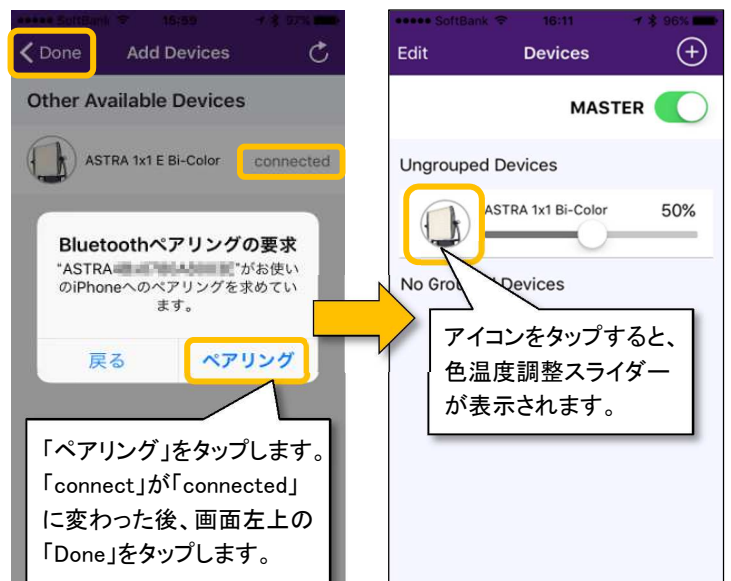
SoftBank 15:59 97%

Done Add Devices

Other Available Devices

ASTRA 1x1 E Bi-Color connected

Bluetoothペアリングの要求

"ASTRA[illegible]"がお使いのiPhoneへのペアリングを求めています。

戻る ペアリング

「ペアリング」をタップします。「connect」が「connected」に変わった後、画面左上の「Done」をタップします。

SoftBank 16:11 96%

Edit Devices

MASTER

Ungrouped Devices

ASTRA 1x1 Bi-Color 50%

No Gro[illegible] Devices

アイコンをタップすると、色温度調整スライダーが表示されます。